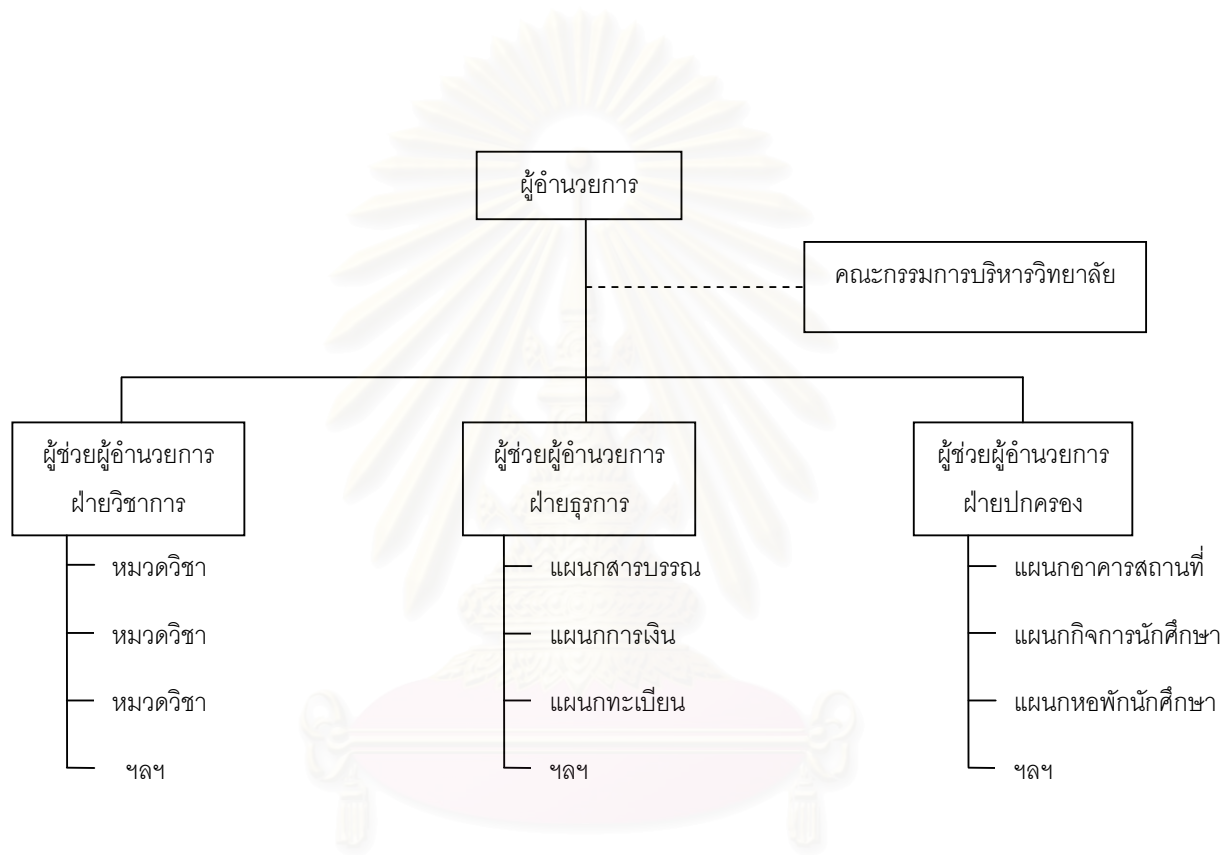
ผู้อำนวยการ

คณะกรรมการบริหารวิทยาลัย

ผู้ช่วยผู้อำนวยการ ฝ่ายวิชาการ

หมวดวิชา

หมวดวิชา

หมวดวิชา

ฯลฯ

ผู้ช่วยผู้อำนวยการ ฝ่ายธุรการ

แผนกสารบรรณ

แผนกการเงิน

แผนกทะเบียน

ฯลฯ

ผู้ช่วยผู้อำนวยการ ฝ่ายปกครอง

แผนกอาคารสถานที่

แผนกกิจการนักศึกษา

แผนกหอพักนักศึกษา

ฯลฯ